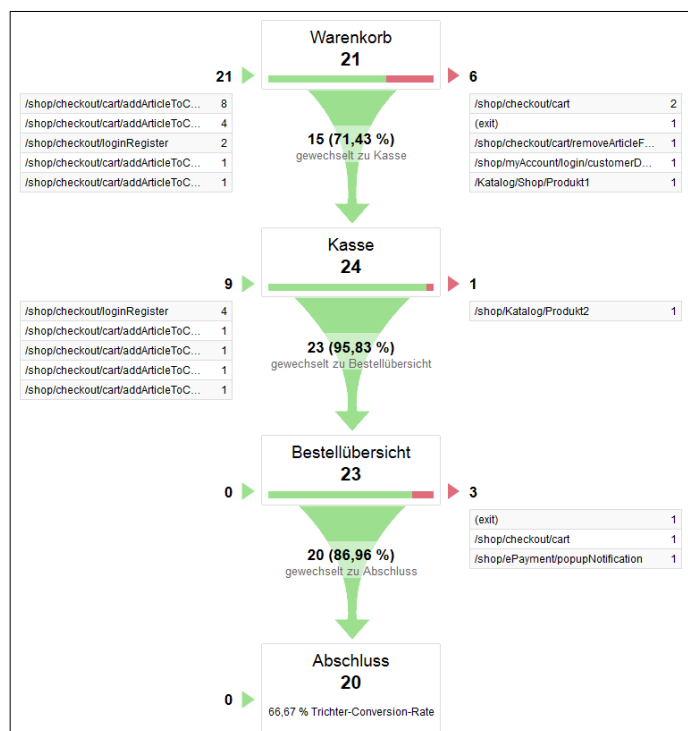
Warenkorb
21

21

6

| | |
|---|---|
| /shop/checkout/cart/addArticleToC... | 8 |
| /shop/checkout/cart/addArticleToC... | 4 |
| /shop/checkout/loginRegister | 2 |
| /shop/checkout/cart/addArticleToC... | 1 |
| /shop/checkout/cart/addArticleToC... | 1 |

| | |
|---|---|
| /shop/checkout/cart | 2 |
| (exit) | 1 |
| /shop/checkout/cart/removeArticleF... | 1 |
| /shop/myAccount/login/customerD... | 1 |
| /Katalog/Shop/Produkt1 | 1 |

15 (71,43 %)
gewechselt zu Kasse

Kasse
24

9

1

| | |
|---|---|
| /shop/checkout/loginRegister | 4 |
| /shop/checkout/cart/addArticleToC... | 1 |
| /shop/checkout/cart/addArticleToC... | 1 |
| /shop/checkout/cart/addArticleToC... | 1 |
| /shop/checkout/cart/addArticleToC... | 1 |

| | |
|---|---|
| /shop/Katalog/Produkt2 | 1 |

23 (95,83 %)
gewechselt zu Bestellübersicht

Bestellübersicht
23

0

3

| | |
|---|---|
| (exit) | 1 |
| /shop/checkout/cart | 1 |
| /shop/ePayment/popupNotification | 1 |

20 (86,96 %)
gewechselt zu Abschluss

Abschluss
20

0

66,67 % Trichter-Conversion-Rate